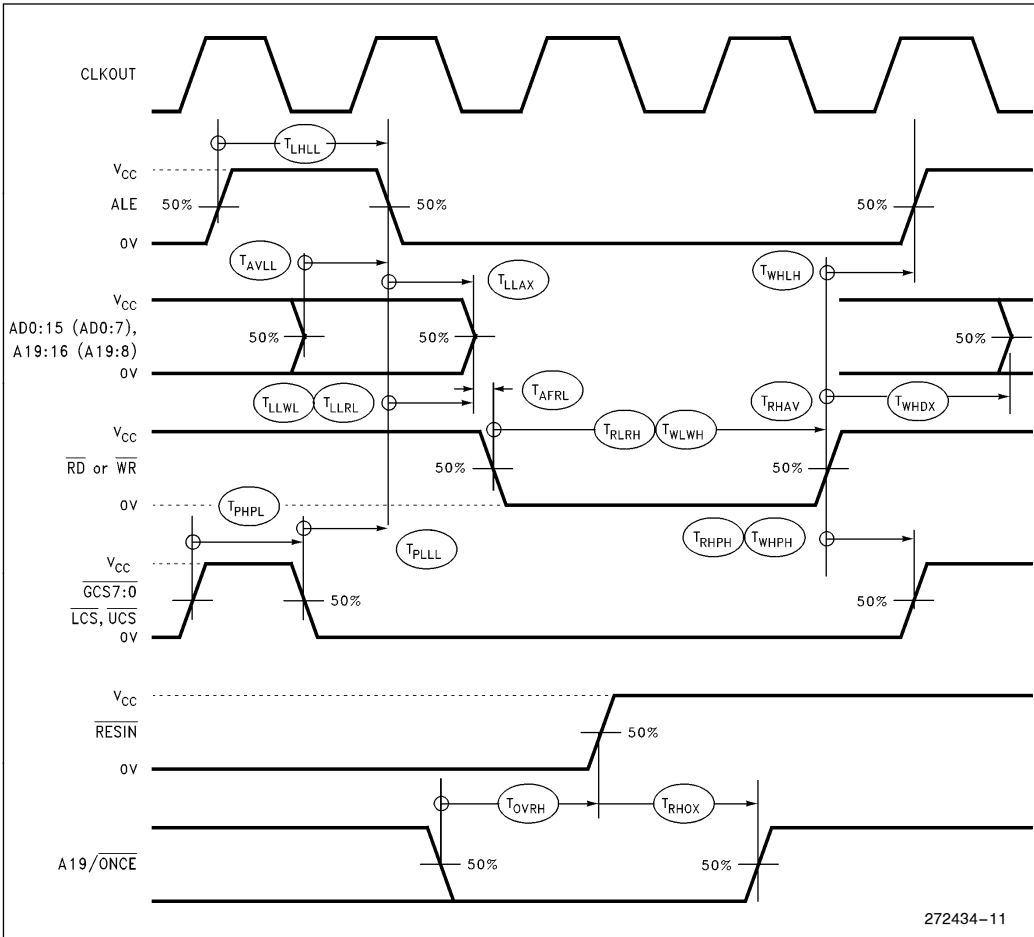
CLKOUT

$T_{LHLL}$

$V_{CC}$

ALE

50%

50%

50%

0V

$T_{AVLL}$

$T_{LLAX}$

$T_{WHLH}$

$V_{CC}$

AD0:15 (AD0:7), A19:16 (A19:8)

50%

50%

50%

0V

$T_{LLWL}$

$T_{LLRL}$

$T_{AFRL}$

$T_{RHAV}$

$T_{WHDX}$

$V_{CC}$

$T_{RLRH}$

$T_{WLWH}$

$\overline{RD}$ or $\overline{WR}$

50%

50%

0V

$T_{PHPL}$

$T_{PLLL}$

$T_{RHPH}$

$T_{WHPH}$

$V_{CC}$

$\overline{GCS7:0}$

$\overline{LCS}$, $\overline{UCS}$

50%

50%

0V

$V_{CC}$

$\overline{RESIN}$

50%

0V

$T_{OVRH}$

$T_{RHOX}$

A19/$\overline{ONCE}$

50%

50%

272434–11